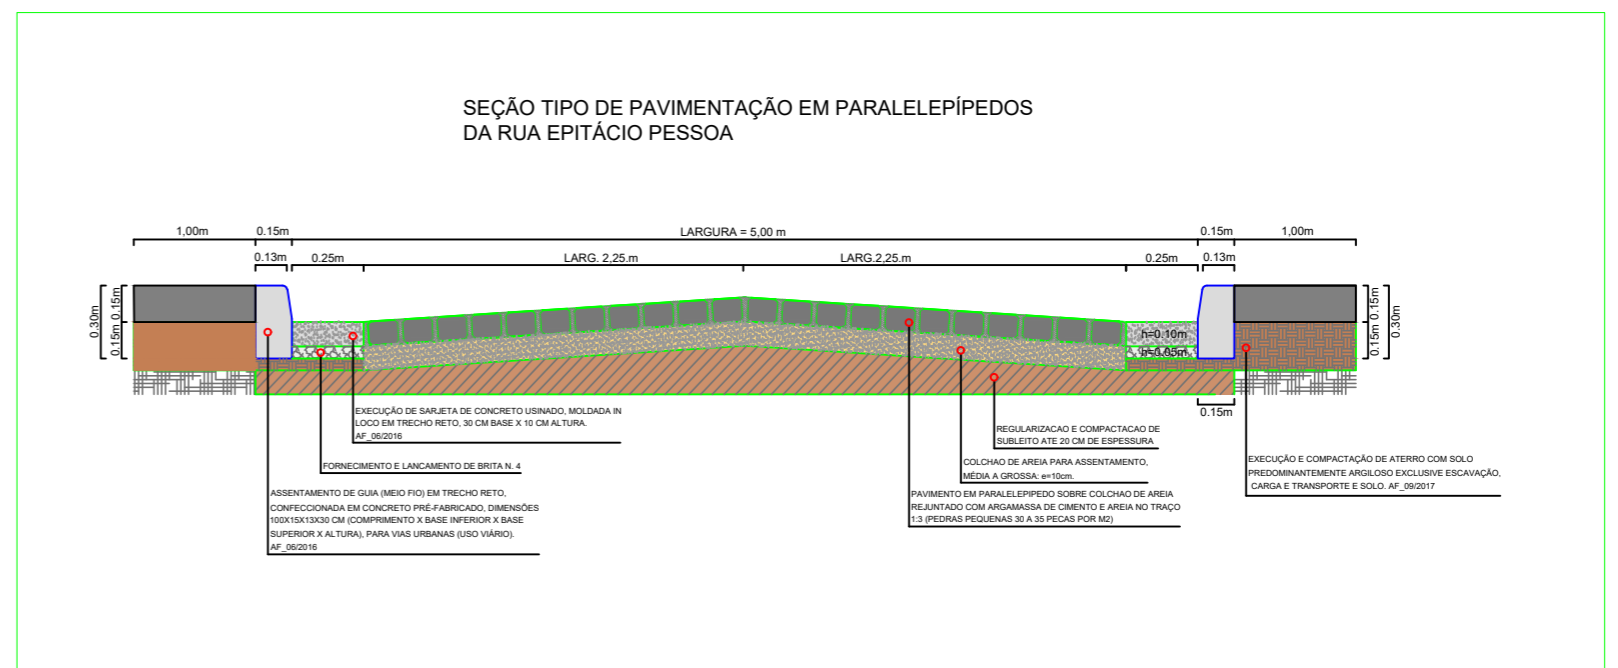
SEÇÃO TIPO DE PAVIMENTAÇÃO EM PARALELEPÍPEDOS
DA RUA EPITÁCIO PESSOA

1,00m
0.15m
LARGURA = 5,00 m
0.15m
1,00m
0.13m
0.25m
LARG. 2,25.m
LARG.2,25.m
0.25m
0.13m

0.30m
0.15m
0.15m
0.15m
0.15m
0.30m
h=0.10m
h=0.05m
0.15m

EXECUÇÃO DE SARJETA DE CONCRETO USINADO, MOLDADA IN LOCO EM TRECHO RETO, 30 CM BASE X 10 CM ALTURA. AF_06/2016

FORNECIMENTO E LANCAMENTO DE BRITA N. 4

ASSENTAMENTO DE GUIA (MEIO FIO) EM TRECHO RETO, CONFECCIONADA EM CONCRETO PRÉ-FABRICADO, DIMENSÕES 100X15X13X30 CM (COMPRIMENTO X BASE INFERIOR X BASE SUPERIOR X ALTURA), PARA VIAS URBANAS (USO VIÁRIO). AF_06/2016

REGULARIZACAO E COMPACTACAO DE SUBLEITO ATE 20 CM DE ESPESSURA

COLCHAO DE AREIA PARA ASSENTAMENTO, MÉDIA A GROSSA: e=10cm.

PAVIMENTO EM PARALELEPIPEDO SOBRE COLCHAO DE AREIA REJUNTADO COM ARGAMASSA DE CIMENTO E AREIA NO TRAÇO 1:3 (PEDRAS PEQUENAS 30 A 35 PECAS POR M2)

EXECUÇÃO E COMPACTAÇÃO DE ATERRO COM SOLO PREDOMINANTEMENTE ARGILOSO EXCLUSIVE ESCAVAÇÃO, CARGA E TRANSPORTE E SOLO. AF_09/2017